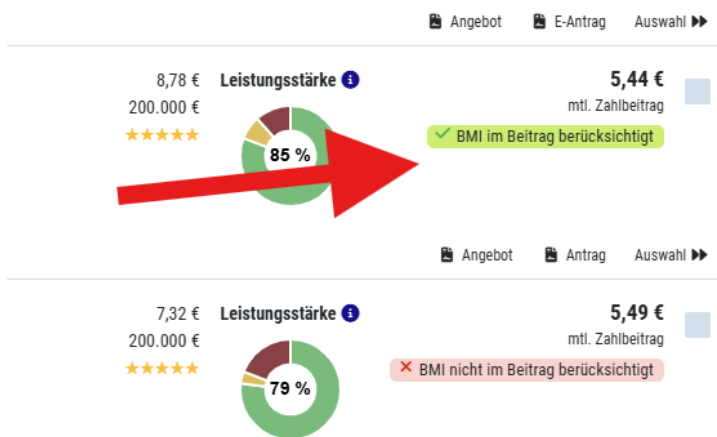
Angebot E-Antrag Auswahl ▶▶

8,78 €
200.000 €
★★★★★

Leistungsstärke

85 %

5,44 €
mtl. Zahlbeitrag

✓ BMI im Beitrag berücksichtigt

Angebot Antrag Auswahl ▶▶

7,32 €
200.000 €
★★★★★

Leistungsstärke

79 %

5,49 €
mtl. Zahlbeitrag

✕ BMI nicht im Beitrag berücksichtigt